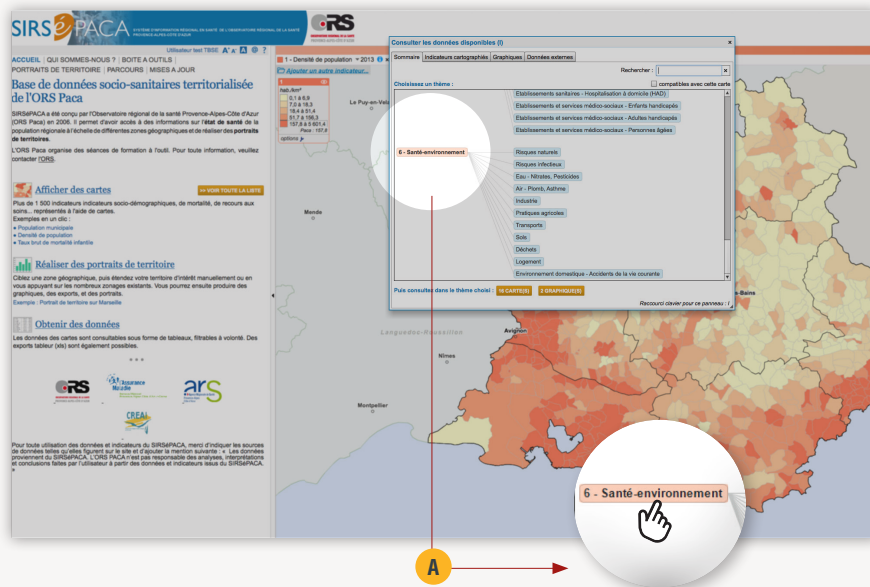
SIRSéPACA SYSTÈME D'INFORMATION RÉGIONAL EN SANTÉ DE L'OBSERVATOIRE RÉGIONAL DE LA SANTÉ PROVENCE-ALPES-CÔTE D'AZUR

ORS

Utilisateur test TBSE A⁺ A⁻

ACCUEIL | QUI SOMMES-NOUS ? | BOITE A OUTILS | PORTRAITS DE TERRITOIRE | PARCOURS | MISES A JOUR

Base de données socio-sanitaires territorialisée de l'ORS Paca

SIRSéPACA a été conçu par l'Observatoire régional de la santé Provence-Alpes-Côte d'Azur (ORS Paca) en 2006. Il permet d'avoir accès à des informations sur l'état de santé de la population régionale à l'échelle de différentes zones géographiques et de réaliser des portraits de territoires.

L'ORS Paca organise des séances de formation à l'outil. Pour toute information, veuillez contacter l'ORS.

Afficher des cartes

>> VOIR TOUTE LA LISTE

Plus de 1 500 indicateurs indicateurs socio-démographiques, de mortalité, de recours aux soins... représentés à l'aide de cartes.
Exemples en un clic :
● Population municipale
● Densité de population
● Taux brut de mortalité infantile

Réaliser des portraits de territoire

Ciblez une zone géographique, puis étendez votre territoire d'intérêt manuellement ou en vous appuyant sur les nombreux zonages existants. Vous pourrez ensuite produire des graphiques, des exports, et des portraits.
Exemple : Portrait de territoire sur Marseille

Obtenir des données

Les données des cartes sont consultables sous forme de tableaux, filtrables à volonté. Des exports tableur (xls) sont également possibles.

ORS Assurance Maladie ars CREAI

Pour toute utilisation des données et indicateurs du SIRSéPACA, merci d'indiquer les sources de données telles qu'elles figurent sur le site et d'ajouter la mention suivante : « Les données proviennent du SIRSéPACA. L'ORS Paca n'est pas responsable des analyses, interprétations et conclusions faites par l'utilisateur à partir des données et indicateurs issus du SIRSéPACA. »

1 - Densité de population - 2013
Ajouter un autre indicateur...
hab./km²
0,1 à 6,9
7,0 à 16,3
16,4 à 51,4
51,7 à 156,3
157,8 à 8 601,4
Paca : 157,9
options

Le Puy-en-Velay
Mende
Languedoc-Roussillon
Avignon
Nîmes
Montpellier
Bains

Consulter les données disponibles (!)
Sommaire | Indicateurs cartographiés | Graphiques | Données externes
Rechercher :
compatibles avec cette carte
Choisissez un thème :
Etablissements sanitaires - Hospitalisation à domicile (HAD)
Etablissements et services médico-sociaux - Enfants handicapés
Etablissements et services médico-sociaux - Adultes handicapés
Etablissements et services médico-sociaux - Personnes âgées
6 - Santé-environnement
Risques naturels
Risques infectieux
Eau - Nitrates, Pesticides
Air - Plomb, Asthme
Industrie
Pratiques agricoles
Transports
Sols
Déchets
Logement
Environnement domestique - Accidents de la vie courante
Puis consultez dans le thème choisi : 16 CARTE(S) 2 GRAPHIQUE(S)
Raccourci clavier pour ce panneau : !

6 - Santé-environnement

A